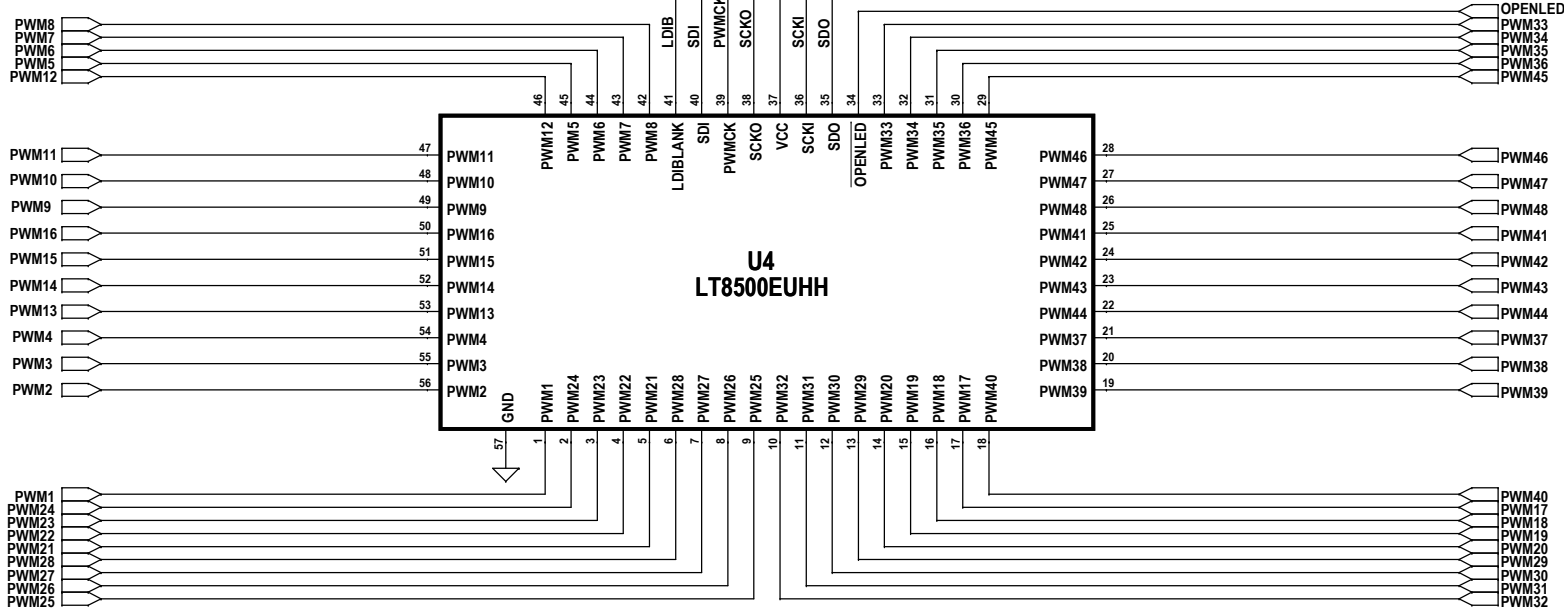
PWM8
PWM7
PWM6
PWM5
PWM12

LDIB
SDI
PWMCK
SCKO
SCKI
SDO

OPENLED
PWM33
PWM34
PWM35
PWM36
PWM45

46 45 44 43 42 41 40 39 38 37 36 35 34 33 32 31 30 29

PWM12 PWM5 PWM6 PWM7 PWM8 LDIBLANK SDI PWMCK SCKO VCC SCKI SDO OPENLED PWM33 PWM34 PWM35 PWM36 PWM45

PWM11 47 PWM11
PWM10 48 PWM10
PWM9 49 PWM9
PWM16 50 PWM16
PWM15 51 PWM15
PWM14 52 PWM14
PWM13 53 PWM13
PWM4 54 PWM4
PWM3 55 PWM3
PWM2 56 PWM2

U4
LT8500EUHH

PWM46 28 PWM46
PWM47 27 PWM47
PWM48 26 PWM48
PWM41 25 PWM41
PWM42 24 PWM42
PWM43 23 PWM43
PWM44 22 PWM44
PWM37 21 PWM37
PWM38 20 PWM38
PWM39 19 PWM39

GND PWM1 PWM24 PWM23 PWM22 PWM21 PWM28 PWM27 PWM26 PWM25 PWM32 PWM31 PWM30 PWM29 PWM20 PWM19 PWM18 PWM17 PWM40

57 1 2 3 4 5 6 7 8 9 10 11 12 13 14 15 16 17 18

PWM1
PWM24
PWM23
PWM22
PWM21
PWM28
PWM27
PWM26
PWM25

PWM40
PWM17
PWM18
PWM19
PWM20
PWM29
PWM30
PWM31
PWM32